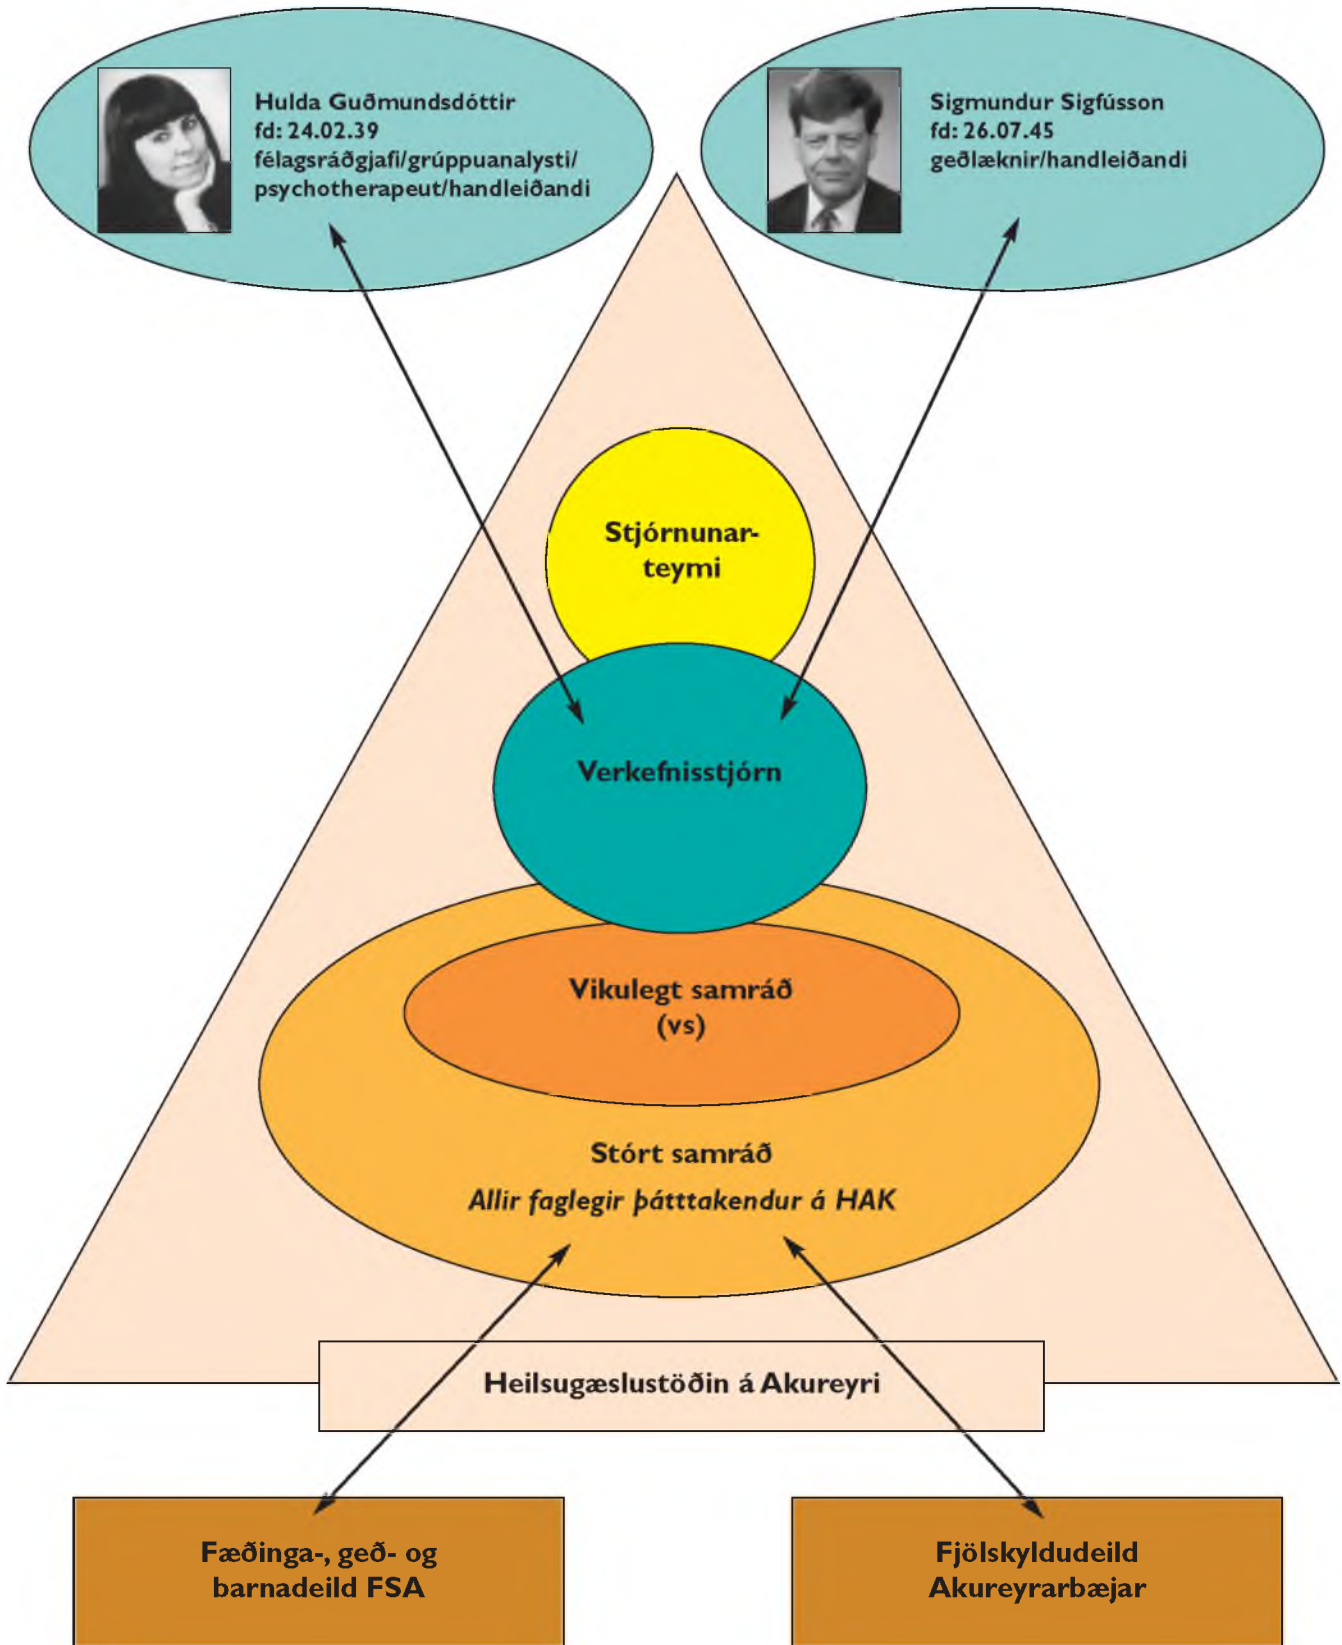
Hulda Guðmundsdóttir
fd: 24.02.39
félagsráðgjafi/grúppuanalysti/
psychotherapeut/handleiðandi

Sigmundur Sigfússon
fd: 26.07.45
geðlæknir/handleiðandi

Stjórnunarteymi

Verkefnisstjórn

Vikulegt samráð
(vs)

Stórt samráð
Allir faglegir þátttakendur á HAK

Heilsugæslustöðin á Akureyri

Fæðinga-, geð- og
barnadeild FSA

Fjölskyldudeild
Akureyrarbæjar